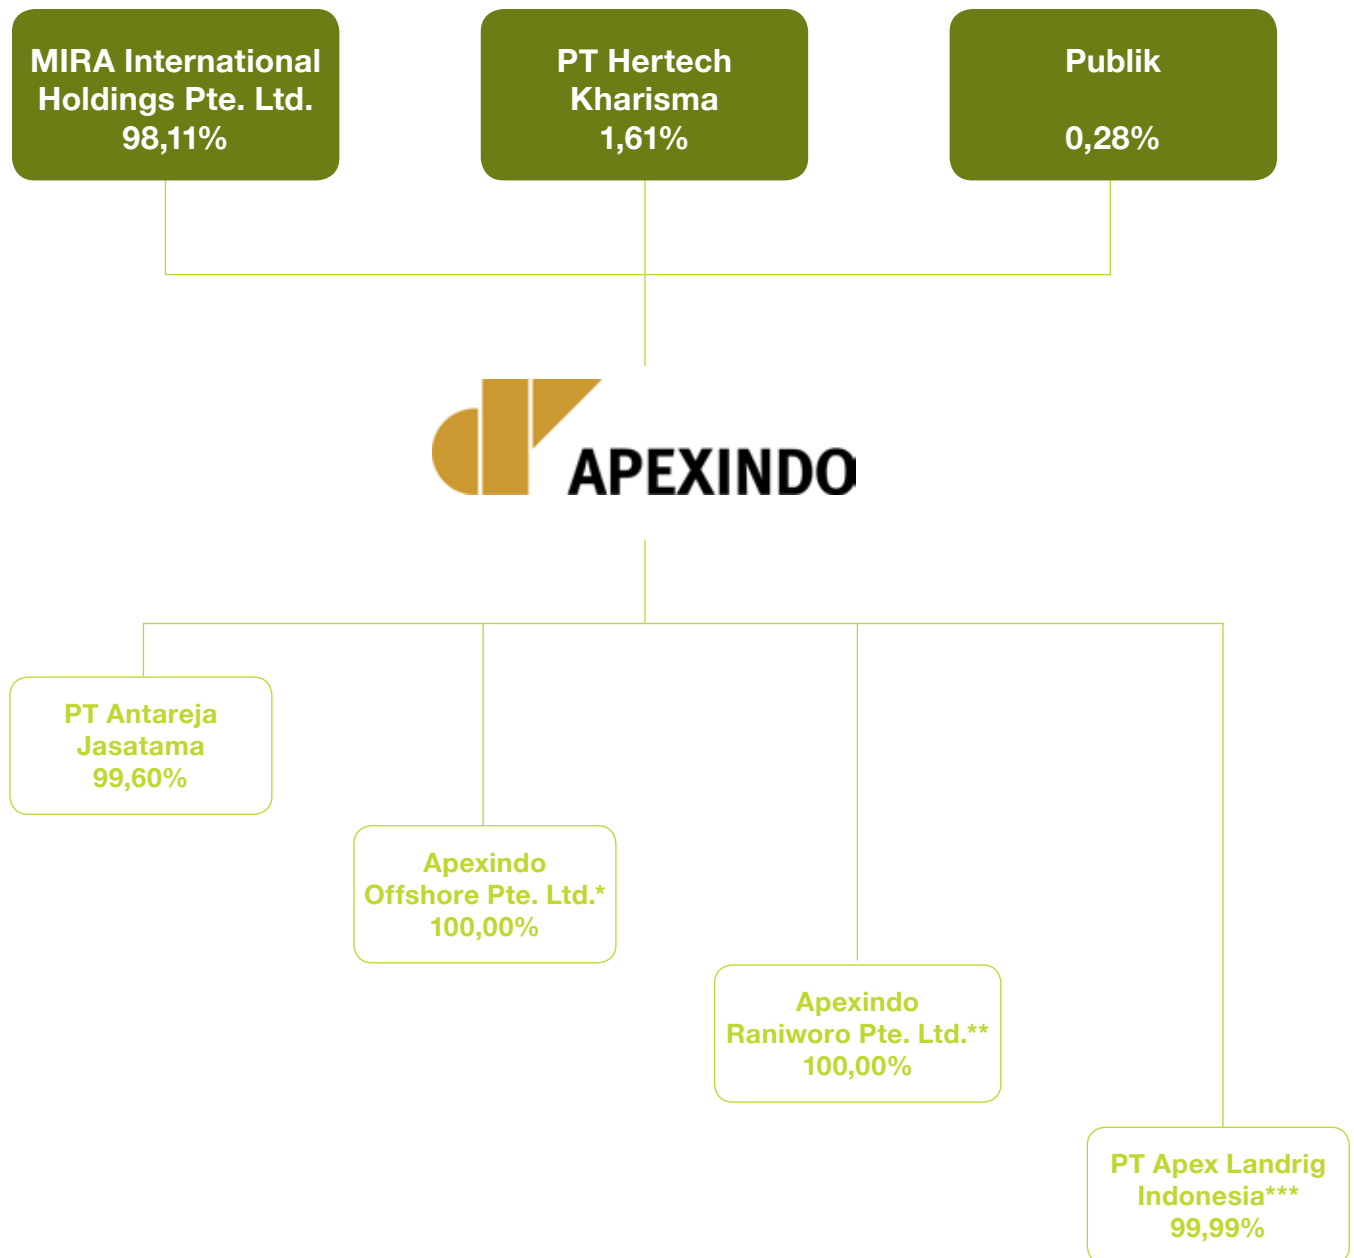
MIRA International Holdings Pte. Ltd.
98,11%

PT Hertech Kharisma
1,61%

Publik
0,28%

APEXINDO

PT Antareja Jasatama
99,60%

Apexindo Offshore Pte. Ltd.*
100,00%

Apexindo Raniworo Pte. Ltd.**
100,00%

PT Apex Landrig Indonesia***
99,99%